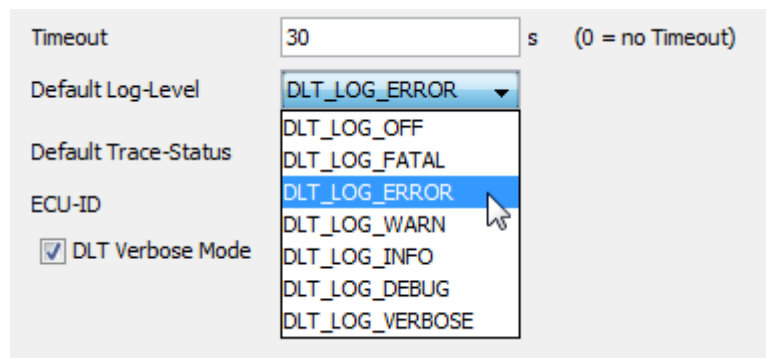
Timeout 30 s (0 = no Timeout)

Default Log-Level DLT_LOG_ERROR

DLT_LOG_OFF
DLT_LOG_FATAL
DLT_LOG_ERROR
DLT_LOG_WARN
DLT_LOG_INFO
DLT_LOG_DEBUG
DLT_LOG_VERBOSE

Default Trace-Status

ECU-ID

DLT Verbose Mode